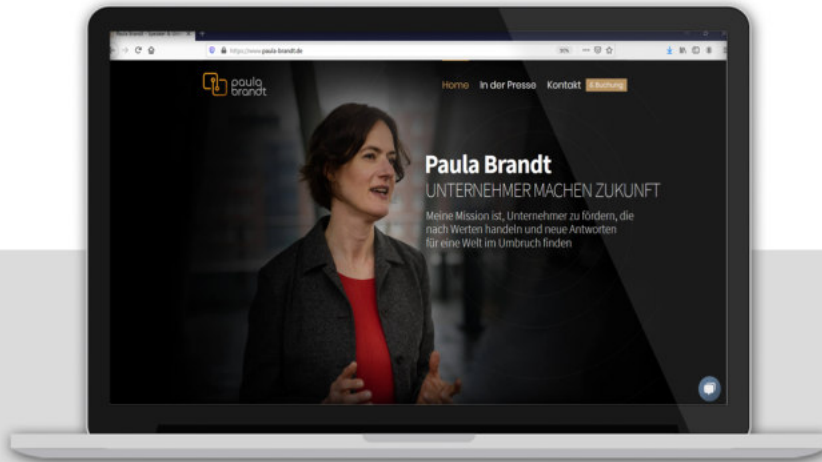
Paula Brandt - Speaker & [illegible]

https://www.paula-brandt.de

90%

paula brandt

Home In der Presse Kontakt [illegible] Buchung

Paula Brandt

UNTERNEHMER MACHEN ZUKUNFT

Meine Mission ist, Unternehmer zu fördern, die nach Werten handeln und neue Antworten für eine Welt im Umbruch finden